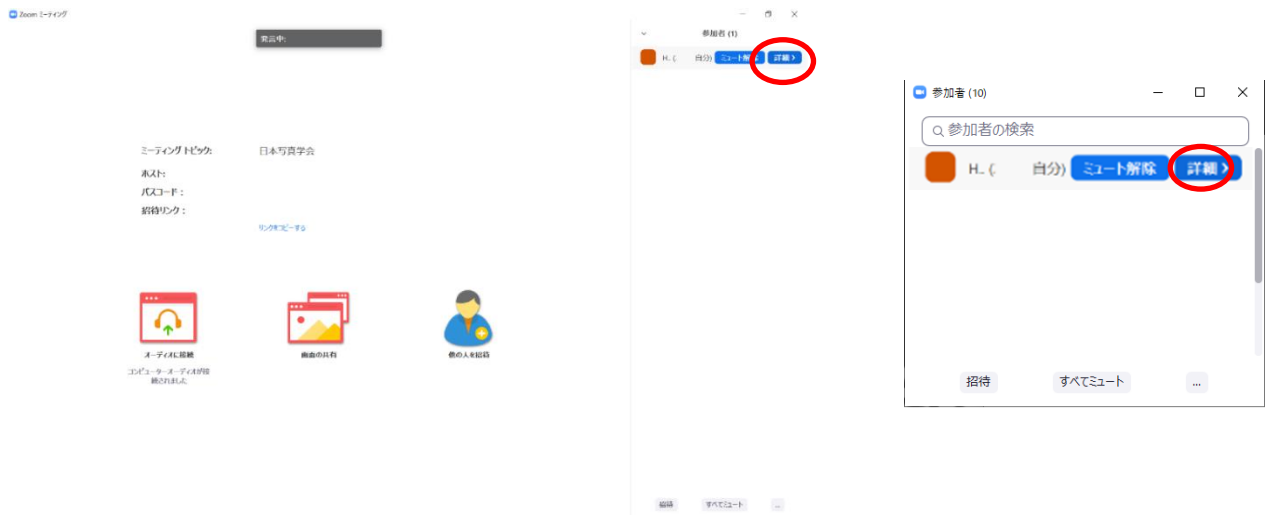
Zoom ミーティング

発言中:

ミーティングトピック: 日本写真学会
ホスト:
パスコード:
招待リンク:
リンクをコピーする

オーディオに接続
コンピューターオーディオが接続されました

画面の共有

他の人を招待

参加者 (1)

H. ( 自分) ミュート解除 詳細 >

招待 すべてミュート ...

参加者 (10)

参加者の検索

H. ( 自分) ミュート解除 詳細 >

招待 すべてミュート ...